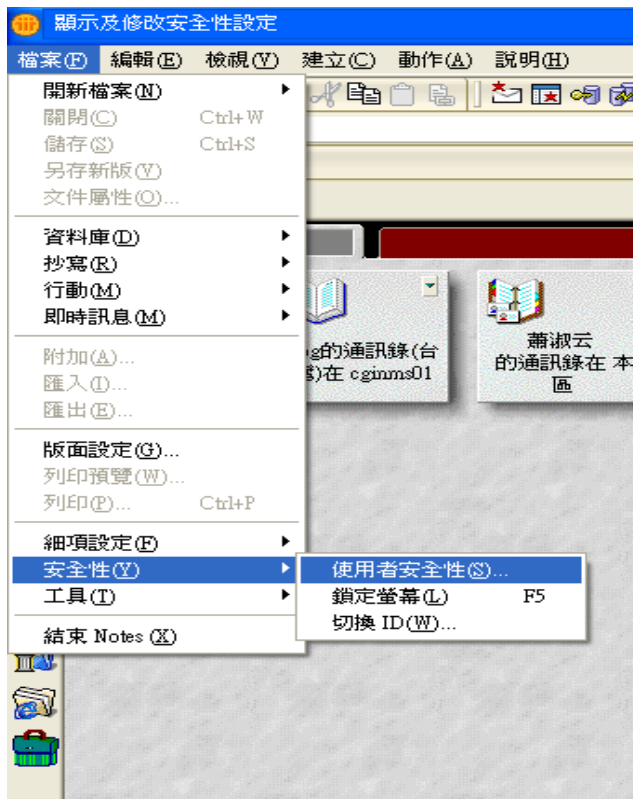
顯示及修改安全性設定

檔案(F) 編輯(E) 檢視(V) 建立(C) 動作(A) 說明(H)

開新檔案(N)
關閉(C) Ctrl+W
儲存(S) Ctrl+S
另存新版(V)
文件屬性(O)...

資料庫(D)
抄寫(R)
行動(M)
即時訊息(M)

附加(A)...
匯入(I)...
匯出(E)...

版面設定(G)...
列印預覽(W)...
列印(P)... Ctrl+P

細項設定(F)
安全性(Y)
工具(T)

結束 Notes (X)

使用者安全性(S)...
鎖定螢幕(L) F5
切換 ID(W)...

g的通訊錄(台 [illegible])在 cginms01

蕭淑云 的通訊錄在 本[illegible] 區